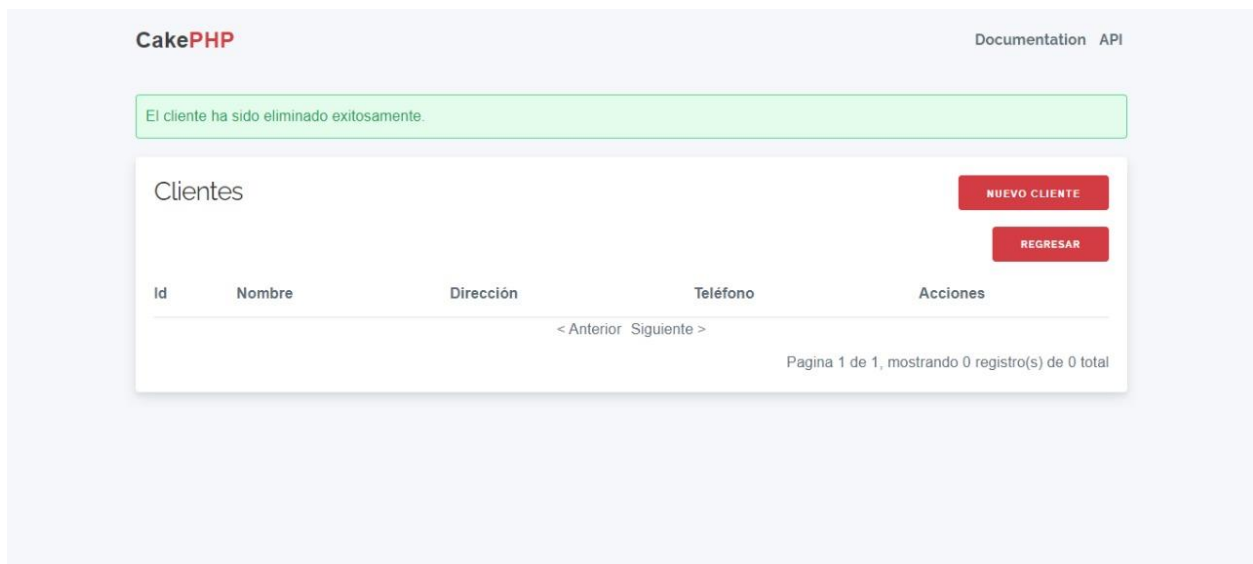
CakePHP

Documentation API

El cliente ha sido eliminado exitosamente.

Clientes

NUEVO CLIENTE

REGRESAR

| Id | Nombre | Dirección | Teléfono | Acciones |
|---|---|---|---|---|

< Anterior Siguiente >

Pagina 1 de 1, mostrando 0 registro(s) de 0 total